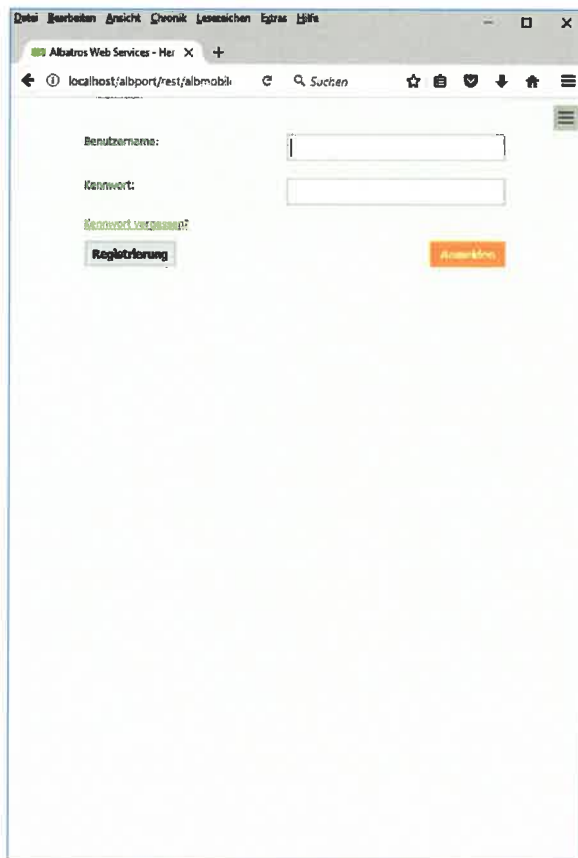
Datei Bearbeiten Ansicht Chronik Lesezeichen Extras Hilfe

Albatros Web Services - Her ×

localhost/albport/rest/albmobil

Suchen

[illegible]

Benutzername:

Kennwort:

Kennwort vergessen?

Registrierung

Anmelden